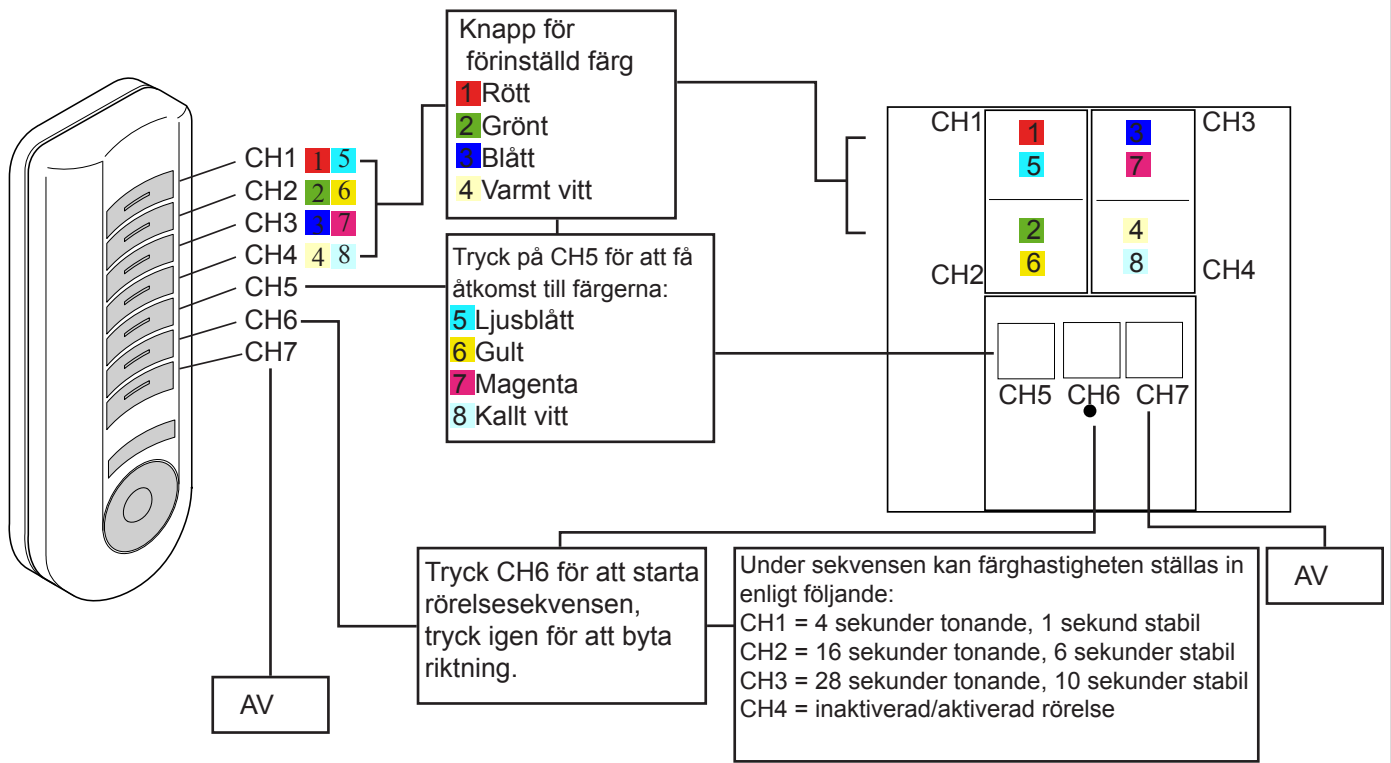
CH1 1 5
CH2 2 6
CH3 3 7
CH4 4 8
CH5
CH6
CH7

AV

Knapp för förinställd färg
1 Rött
2 Grönt
3 Blått
4 Varmt vitt

Tryck på CH5 för att få åtkomst till färgerna:
5 Ljusblått
6 Gult
7 Magenta
8 Kallt vitt

CH1 1 5
CH3 3 7
2 4
CH2 6 8 CH4

CH5 CH6 CH7

AV

Tryck CH6 för att starta rörelsesekvensen, tryck igen för att byta riktning.

Under sekvensen kan färghastigheten ställas in enligt följande:
CH1 = 4 sekunder tonande, 1 sekund stabil
CH2 = 16 sekunder tonande, 6 sekunder stabil
CH3 = 28 sekunder tonande, 10 sekunder stabil
CH4 = inaktiverad/aktiverad rörelse